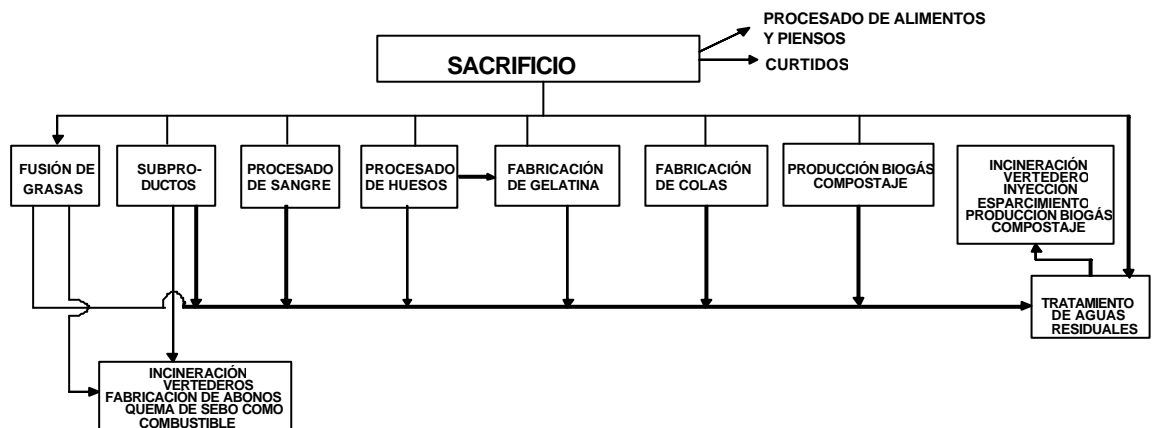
PROCESADO DE ALIMENTOS Y PIENSOS

SACRIFICIO

CURTIDOS

FUSIÓN DE GRASAS

SUBPRODUCTOS

PROCESADO DE SANGRE

PROCESADO DE HUESOS

FABRICACIÓN DE GELATINA

FABRICACIÓN DE COLAS

PRODUCCIÓN BIOGÁS COMPOSTAJE

INCINERACIÓN VERTEDERO INYECCIÓN ESPARCIMIENTO PRODUCCIÓN BIOGÁS COMPOSTAJE

TRATAMIENTO DE AGUAS RESIDUALES

INCINERACIÓN VERTEDEROS FABRICACIÓN DE ABONOS QUEMA DE SEBO COMO COMBUSTIBLE